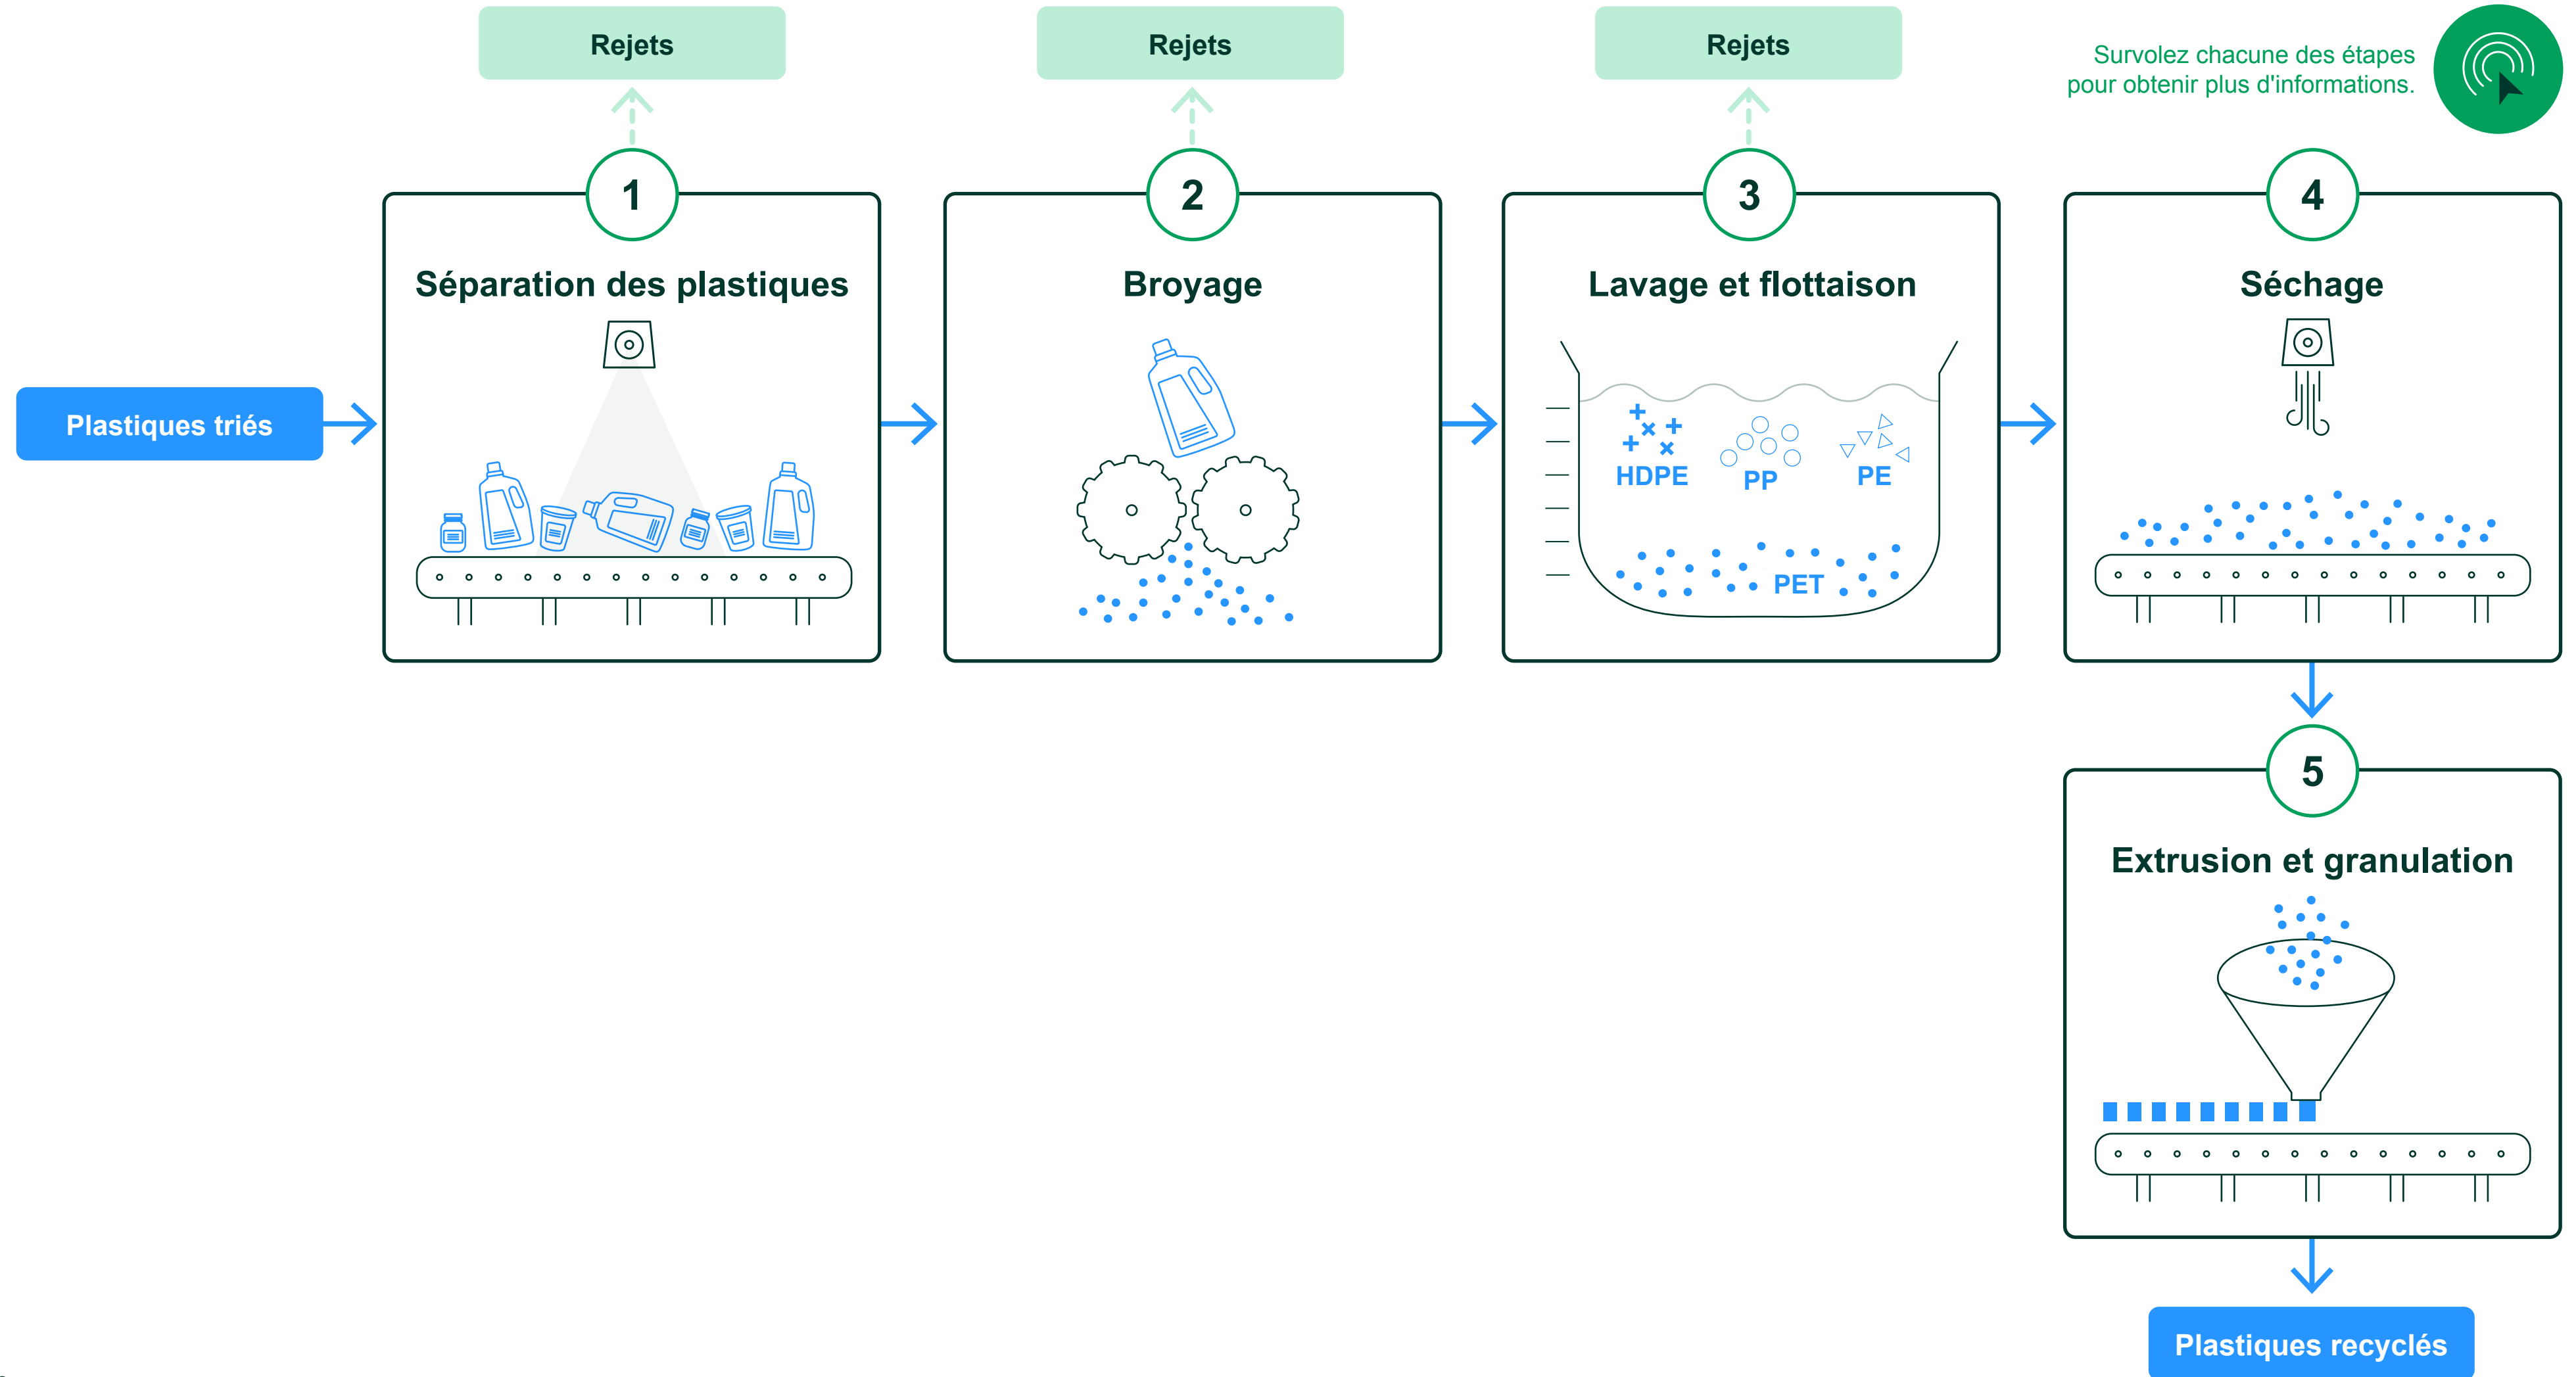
Survolez chacune des étapes pour obtenir plus d'informations.

Plastiques triés

Rejets

1

Séparation des plastiques

Rejets

2

Broyage

Rejets

3

Lavage et flottaison

HDPE

PP

PE

PET

4

Séchage

5

Extrusion et granulation

Plastiques recyclés